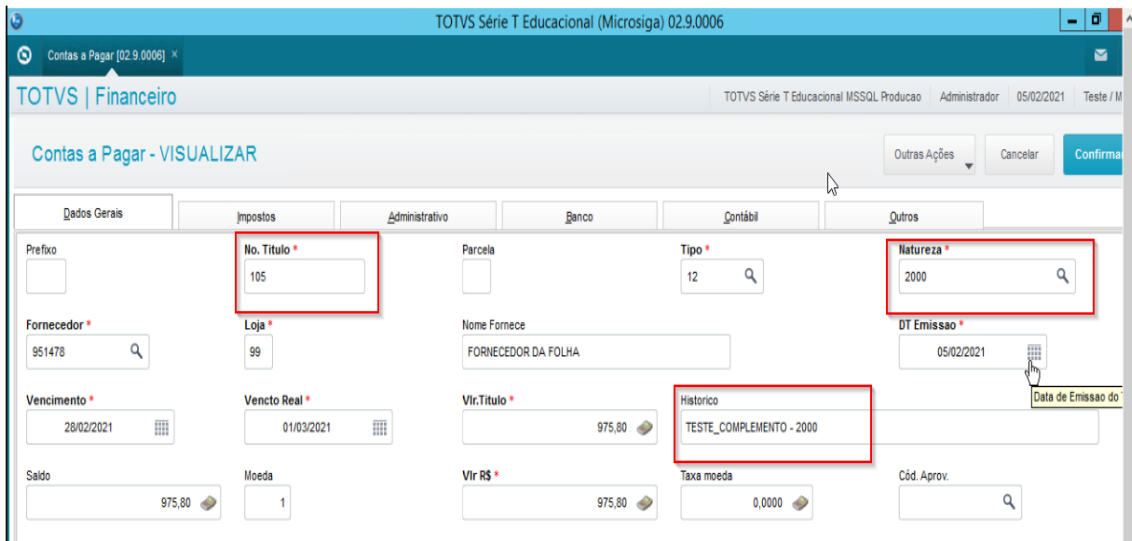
TOTVS Série T Educacional (Microsiga) 02.9.0006

Contas a Pagar [02.9.0006] ×

TOTVS | Financeiro

TOTVS Série T Educacional MSSQL Producao | Administrador | 05/02/2021 | Teste / M

Contas a Pagar - VISUALIZAR

Outras Ações
Cancelar
Confirmar

Dados Gerais | Impostos | Administrativo | Banco | Contábil | Outros

Prefixo

No. Título *
105

Parcela

Tipo *
12

Natureza *
2000

Fornecedor *
951478

Loja *
99

Nome Fornece
FORNECEDOR DA FOLHA

DT Emissao *
05/02/2021

Data de Emissao do T

Vencimento *
28/02/2021

Vencto Real *
01/03/2021

Vlr.Titulo *
975,80

Historico
TESTE_COMPLEMENTO - 2000

Saldo
975,80

Moeda
1

Vlr R$ *
975,80

Taxa moeda
0,0000

Cód. Aprov.